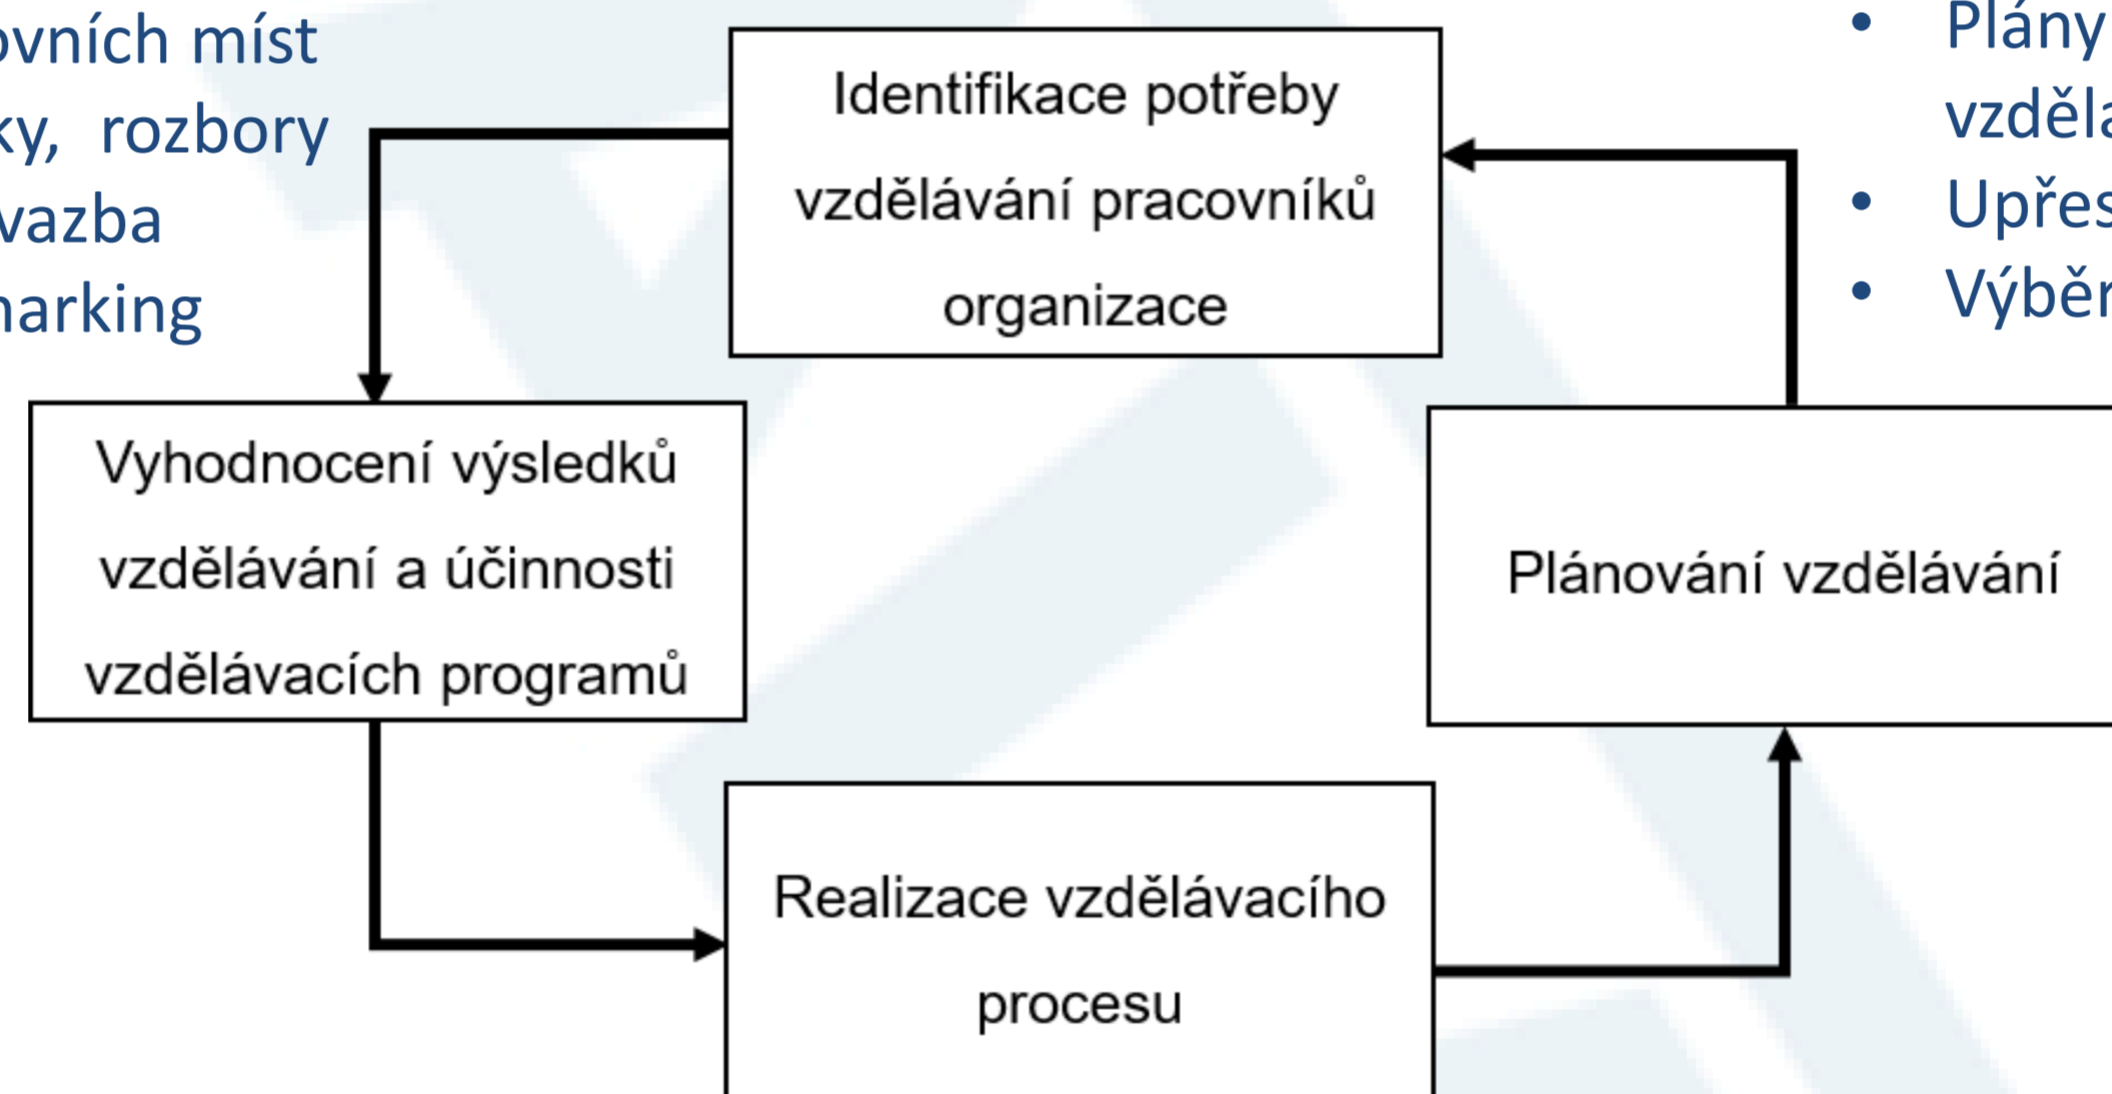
ovních míst
ky, rozbory
vazba
harking

Identifikace potřeby vzdělávání pracovníků organizace

• Plány vzděla
• Upřes
• Výběr

Vyhodnocení výsledků vzdělávání a účinnosti vzdělávacích programů

Plánování vzdělávání

Realizace vzdělávacího procesu